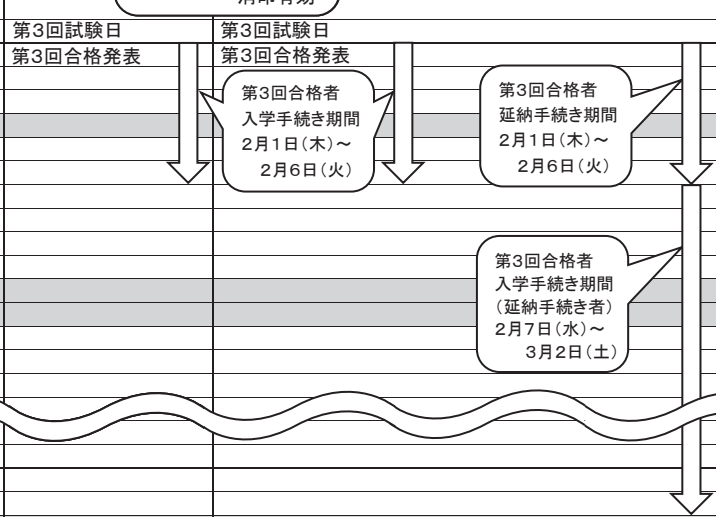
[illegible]有効

第3回試験日
第3回合格発表

第3回試験日
第3回合格発表

第3回合格者
入学手続き期間
2月1日(木)～
2月6日(火)

第3回合格者
延納手続き期間
2月1日(木)～
2月6日(火)

第3回合格者
入学手続き期間
(延納手続き者)
2月7日(水)～
3月2日(土)